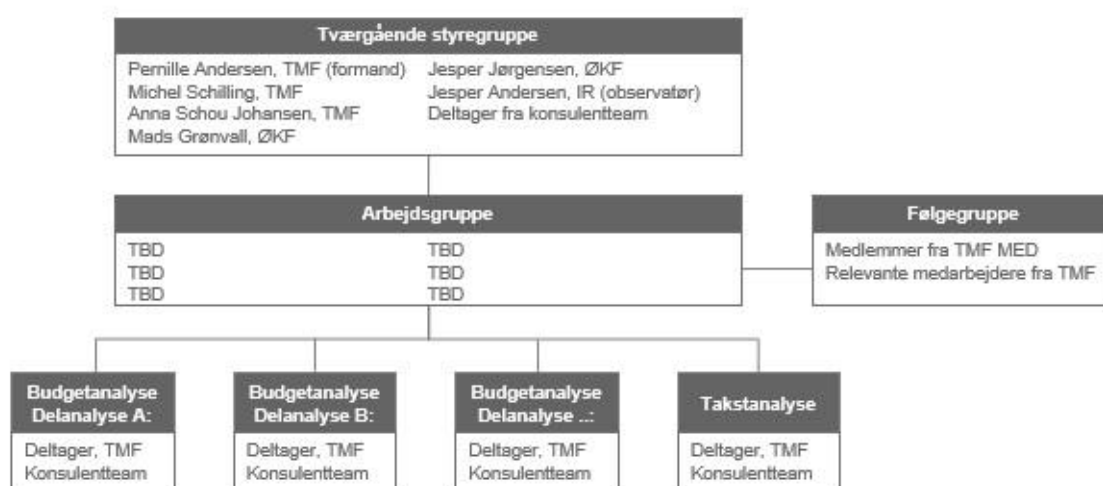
Tværgående styregruppe

Pernille Andersen, TMF (formand)
Michel Schilling, TMF
Anna Schou Johansen, TMF
Mads Grønvall, ØKF

Jesper Jørgensen, ØKF
Jesper Andersen, IR (observatør)
Deltager fra konsulentteam

Arbejdsgruppe

TBD
TBD
TBD

TBD
TBD
TBD

Følgegruppe

Medlemmer fra TMF MED
Relevante medarbejdere fra TMF

Budgetanalyse Delanalyse A:

Deltager, TMF
Konsulentteam

Budgetanalyse Delanalyse B:

Deltager, TMF
Konsulentteam

Budgetanalyse Delanalyse ..:

Deltager, TMF
Konsulentteam

Takstanalyse

Deltager, TMF
Konsulentteam